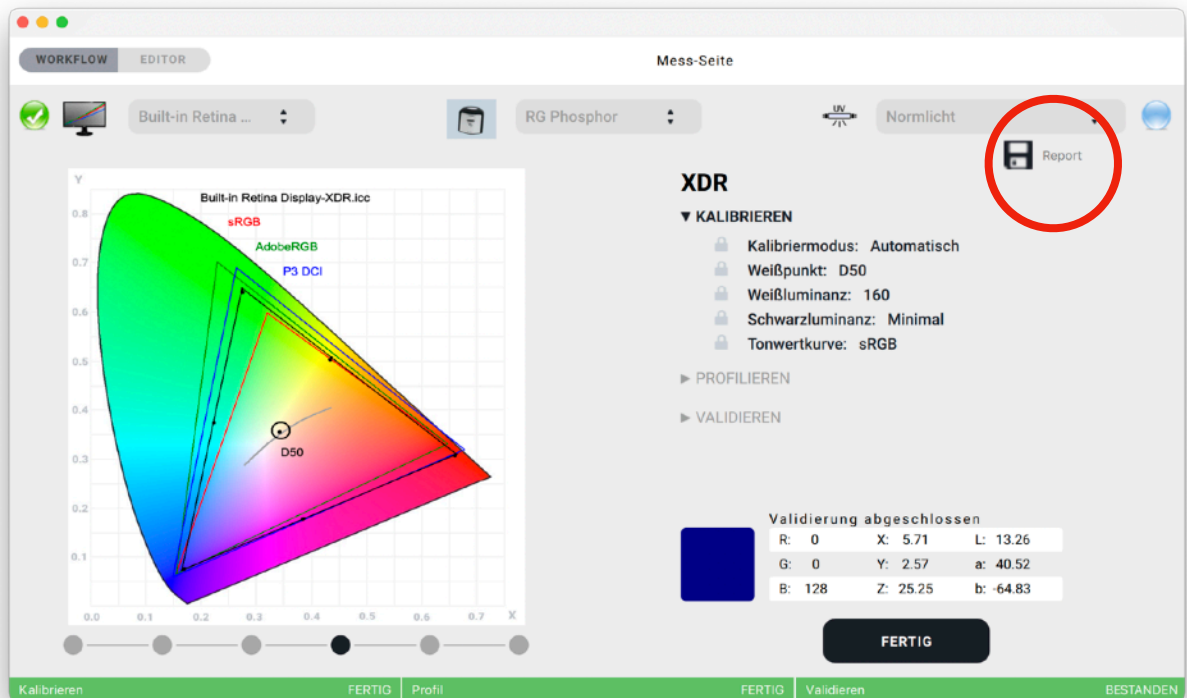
WORKFLOW EDITOR

Mess-Seite

Built-in Retina ...

RG Phosphor

UV

Normlicht

Report

Y

0.8

0.7

0.6

0.5

0.4

0.3

0.2

0.1

Built-in Retina Display-XDR.icc

sRGB

AdobeRGB

P3 DCI

D50

0.0 0.1 0.2 0.3 0.4 0.5 0.6 0.7 X

XDR

▼ KALIBRIEREN

Kalibriermodus: Automatisch

Weißpunkt: D50

Weißluminanz: 160

Schwarzluminanz: Minimal

Tonwertkurve: sRGB

▶ PROFILIEREN

▶ VALIDIEREN

Validierung abgeschlossen

| R: 0 | X: 5.71 | L: 13.26 |
|---|---|---|
| G: 0 | Y: 2.57 | a: 40.52 |
| B: 128 | Z: 25.25 | b: -64.83 |

FERTIG

Kalibrieren FERTIG | Profil FERTIG | Validieren BESTANDEN